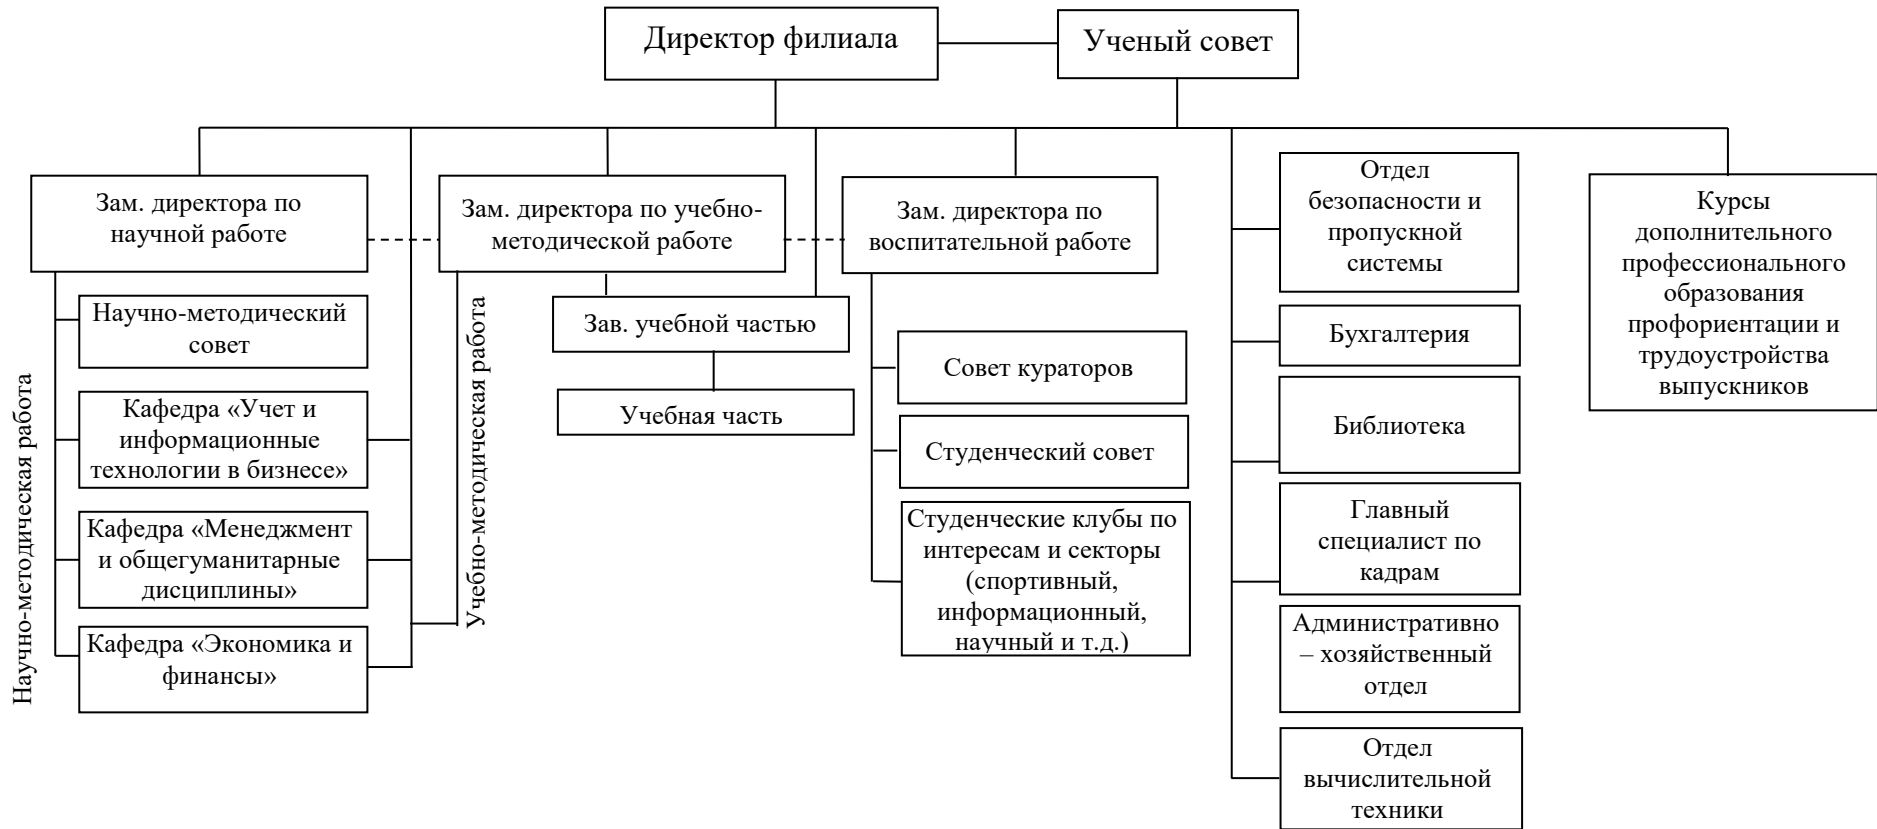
Директор филиала

Ученый совет

Зам. директора по научной работе

Зам. директора по учебно-методической работе

Зам. директора по воспитательной работе

Отдел безопасности и пропускной системы

Курсы дополнительного профессионального образования профориентации и трудоустройства выпускников

Научно-методическая работа

Научно-методический совет

Кафедра «Учет и информационные технологии в бизнесе»

Кафедра «Менеджмент и общегуманитарные дисциплины»

Кафедра «Экономика и финансы»

Учебно-методическая работа

Зав. учебной частью

Учебная часть

Совет кураторов

Студенческий совет

Студенческие клубы по интересам и секторы (спортивный, информационный, научный и т.д.)

Бухгалтерия

Библиотека

Главный специалист по кадрам

Административно – хозяйственный отдел

Отдел вычислительной техники